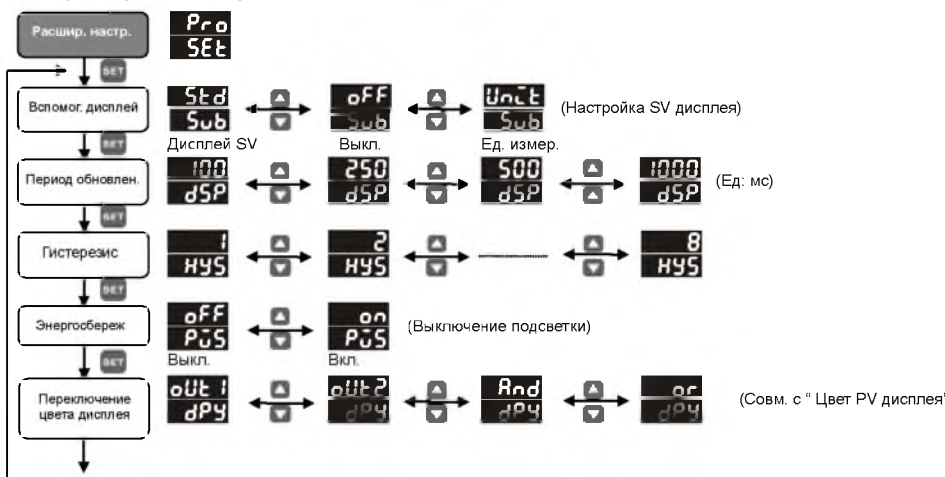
Расшир. настр.

Pro
SEt

SET

Вспомог. дисплей

Std
Sub
Дисплей SV

oFF
Sub
Выкл.

Unit
Sub
Ед. измер.

(Настройка SV дисплея)

SET

Период обновлен.

100
dSP

250
dSP

500
dSP

1000
dSP

(Ед: мс)

SET

Гистерезис

1
HYS

2
HYS

8
HYS

SET

Энергосбереж

oFF
PuS
Выкл.

on
PuS
Вкл.

(Выключение подсветки)

SET

Переключение цвета дисплея

oUt1
dPY

oUt2
dPY

And
dPY

or
dPY

(Совм. с " Цвет PV дисплея"